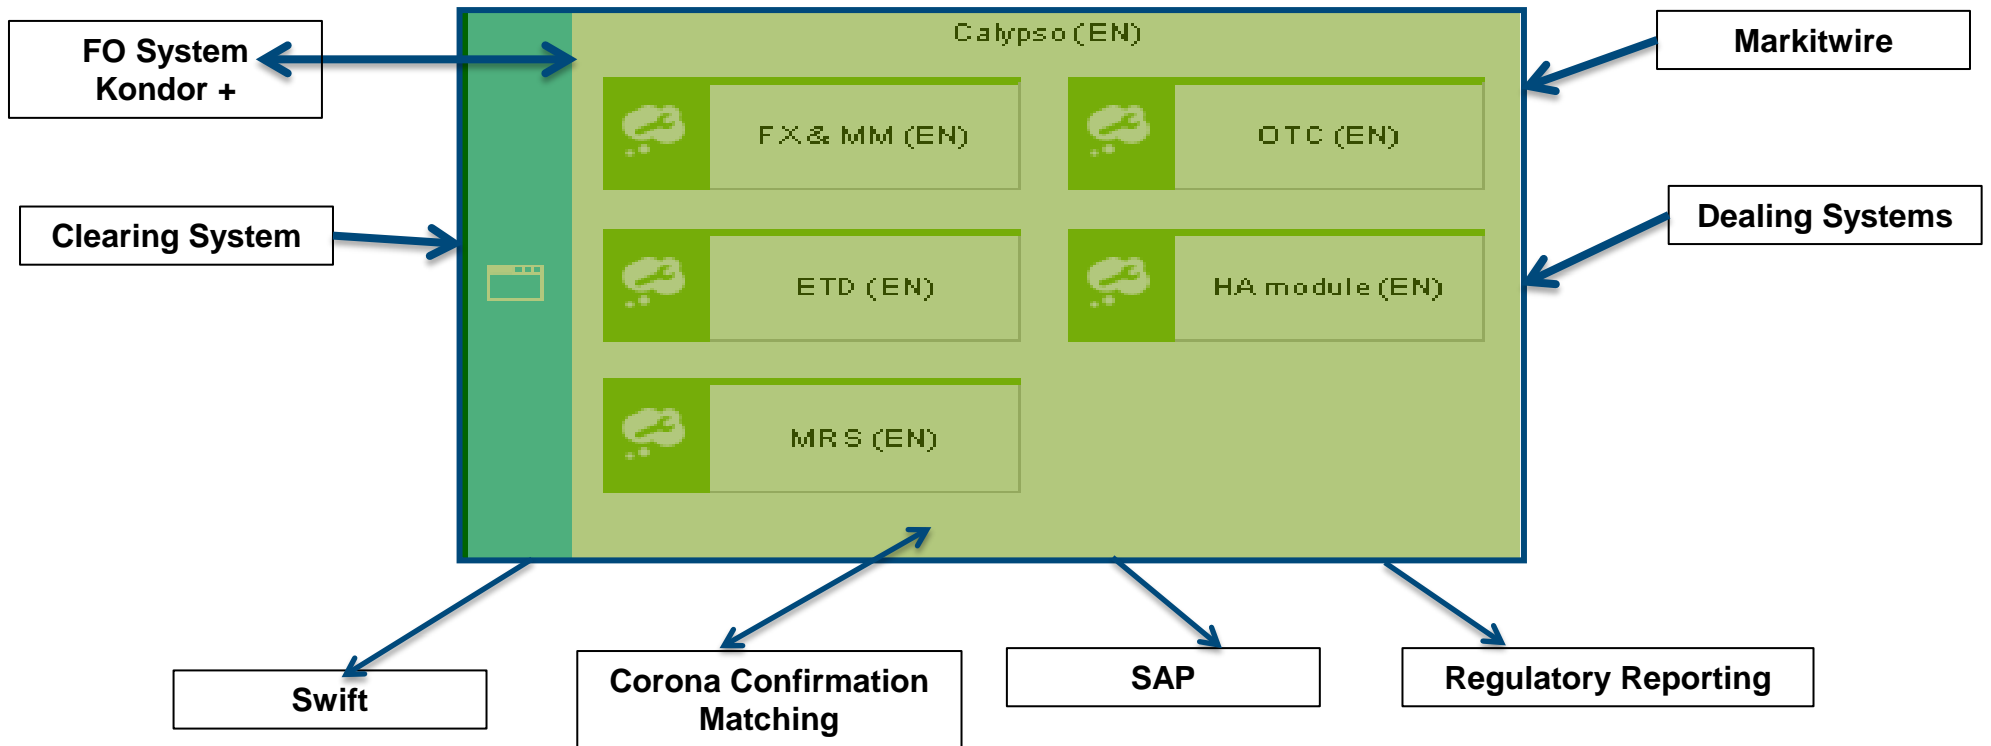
FO System Kondor +

Calypso (EN)

Markitwire

FX & MM (EN)

OTC (EN)

Clearing System

Dealing Systems

ETD (EN)

HA module (EN)

MRS (EN)

Swift

Corona Confirmation Matching

SAP

Regulatory Reporting